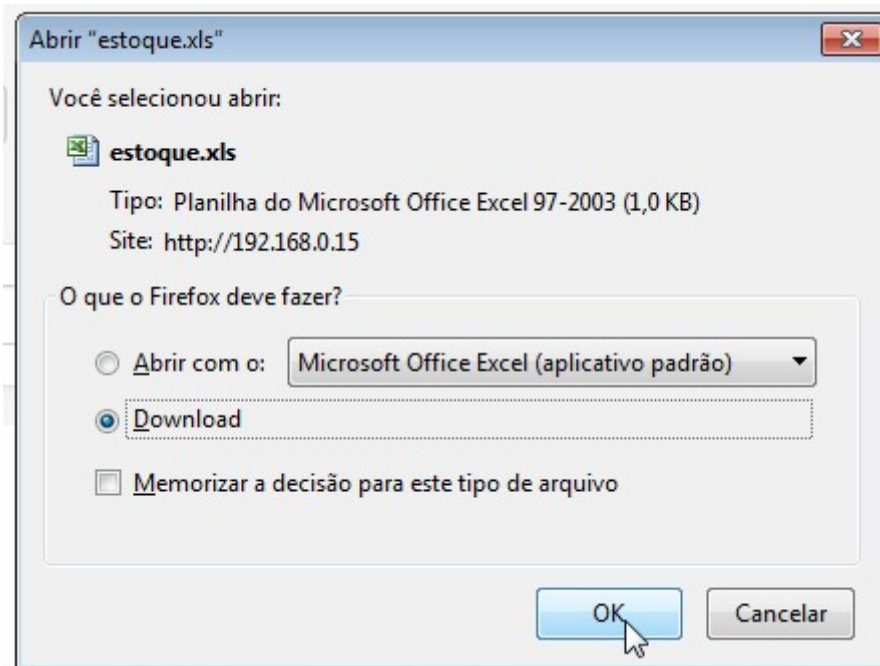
Abrir "estoque.xls"

Você selecionou abrir:

estoque.xls

Tipo: Planilha do Microsoft Office Excel 97-2003 (1,0 KB)

Site: http://192.168.0.15

O que o Firefox deve fazer?

Abrir com o: Microsoft Office Excel (aplicativo padrão)

Download

Memorizar a decisão para este tipo de arquivo

OK

Cancelar